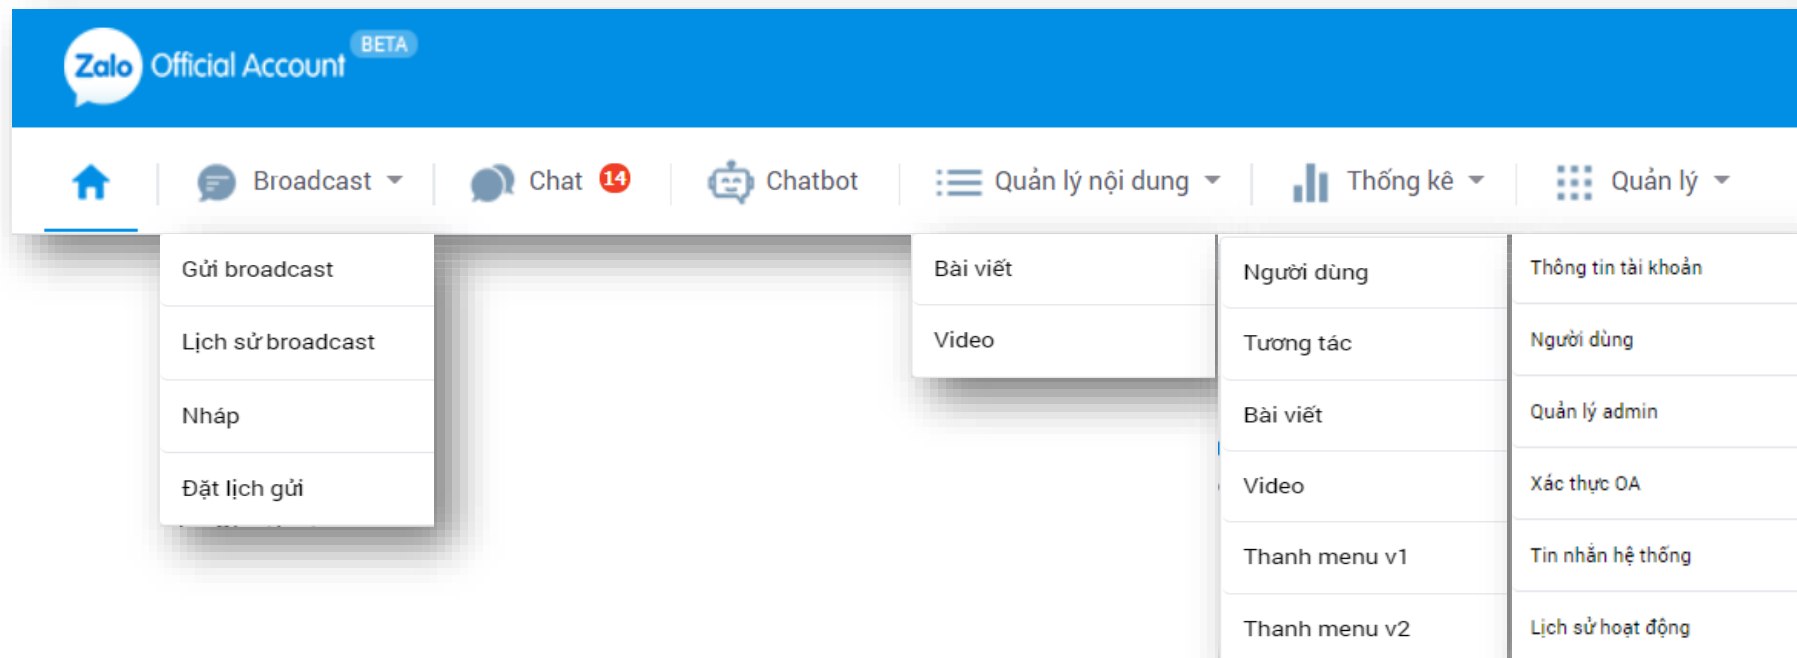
Zalo Official Account BETA

Broadcast
Chat 14
Chatbot
Quản lý nội dung
Thống kê
Quản lý

Gửi broadcast
Lịch sử broadcast
Nháp
Đặt lịch gửi

Bài viết
Video

Người dùng
Tương tác
Bài viết
Video
Thanh menu v1
Thanh menu v2

Thông tin tài khoản
Người dùng
Quản lý admin
Xác thực OA
Tin nhắn hệ thống
Lịch sử hoạt động